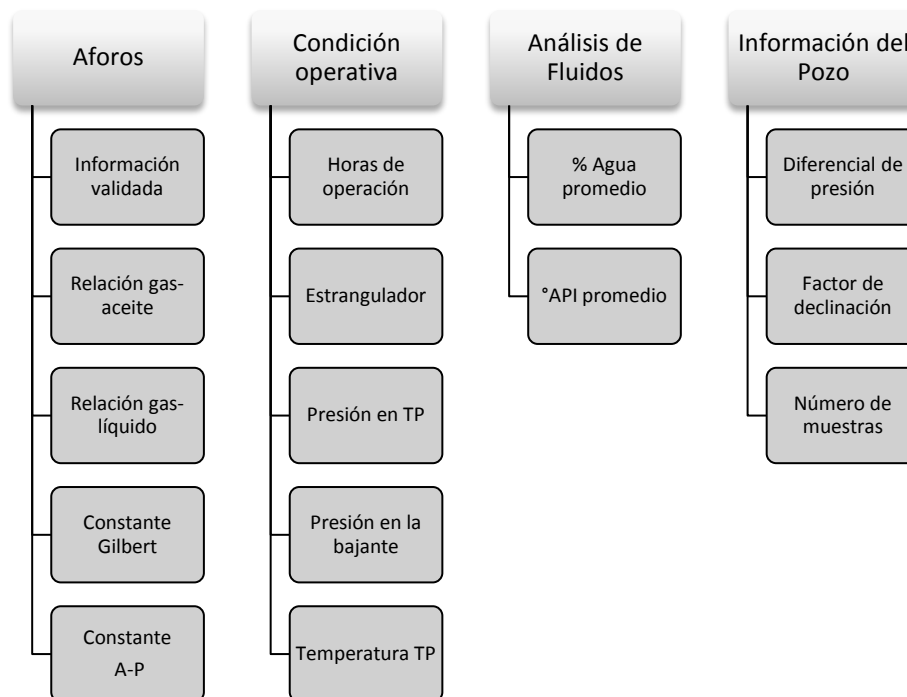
Aforos

Información validada

Relación gas-aceite

Relación gas-líquido

Constante Gilbert

Constante A-P

Condición operativa

Horas de operación

Estrangulador

Presión en TP

Presión en la bajante

Temperatura TP

Análisis de Fluidos

% Agua promedio

°API promedio

Información del Pozo

Diferencial de presión

Factor de declinación

Número de muestras